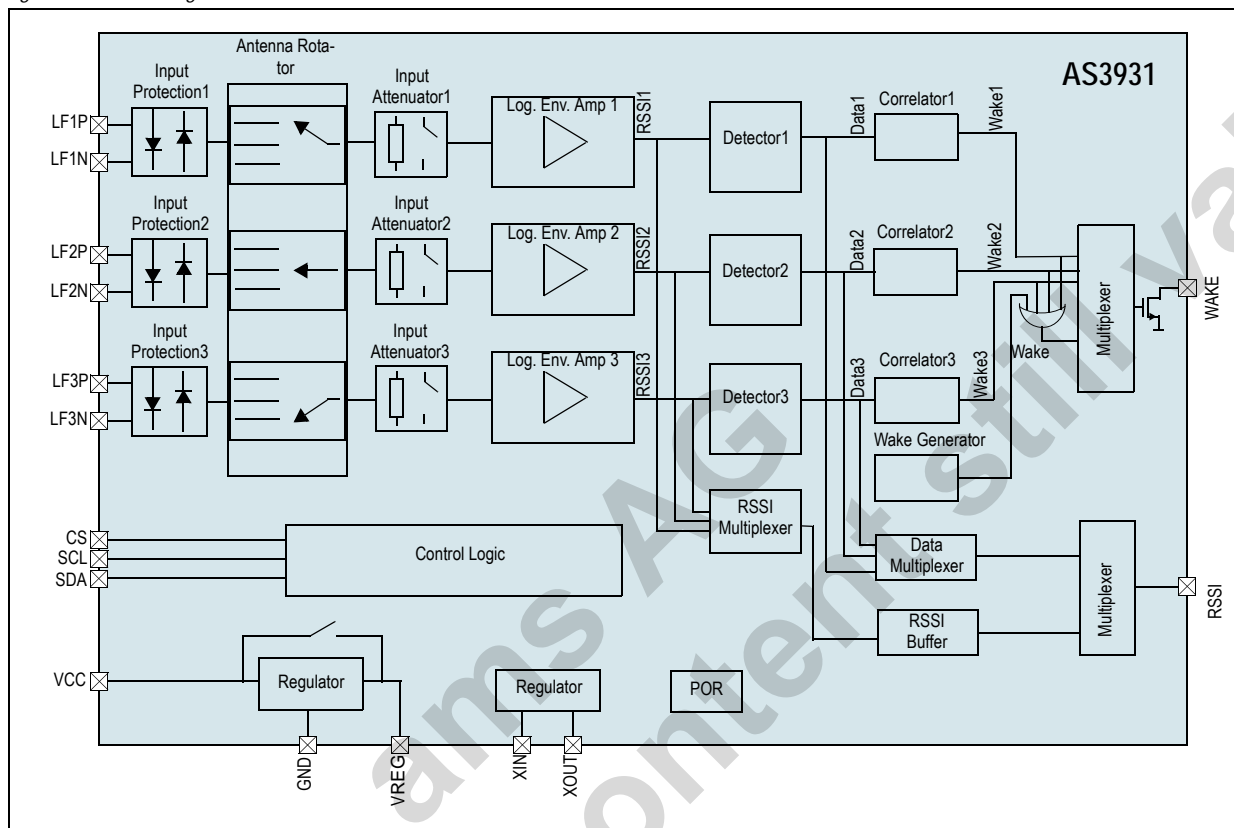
AS3931

Antenna Rotator

Input Protection1
Input Attenuator1
Log. Env. Amp 1
RSSI1
Detector1
Data1
Correlator1
Wake1

LF1P
LF1N

Input Protection2
Input Attenuator2
Log. Env. Amp 2
RSSI2
Detector2
Data2
Correlator2
Wake2

LF2P
LF2N

Input Protection3
Input Attenuator3
Log. Env. Amp 3
RSSI3
Detector3
Data3
Correlator3
Wake3

LF3P
LF3N

Wake
Multiplexer
WAKE

Wake Generator

RSSI Multiplexer

CS
SCL
SDA
Control Logic

Data Multiplexer
Multiplexer
RSSI

RSSI Buffer

VCC
Regulator
Regulator
POR

GND
VREG
XIN
XOUT

ams AG
content still valid